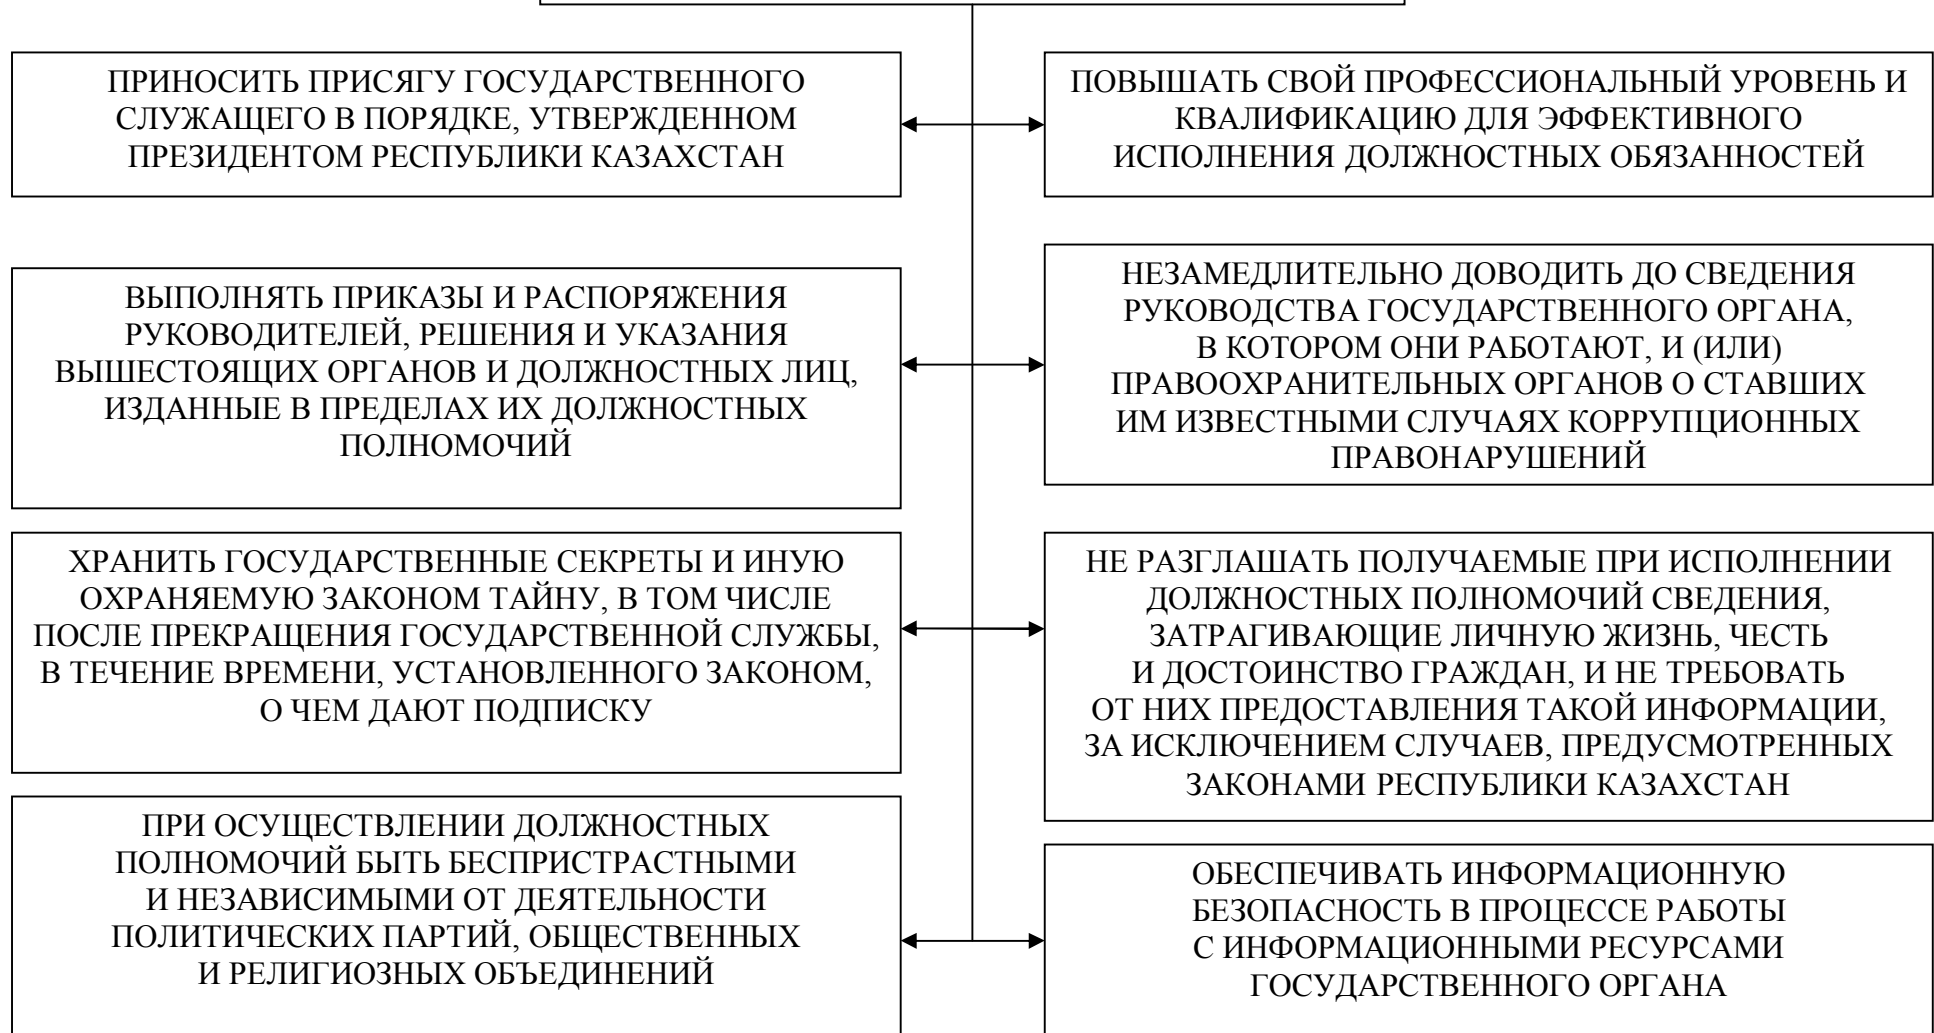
ПРИНОСИТЬ ПРИСЯГУ ГОСУДАРСТВЕННОГО СЛУЖАЩЕГО В ПОРЯДКЕ, УТВЕРЖДЕННОМ ПРЕЗИДЕНТОМ РЕСПУБЛИКИ КАЗАХСТАН

ПОВЫШАТЬ СВОЙ ПРОФЕССИОНАЛЬНЫЙ УРОВЕНЬ И КВАЛИФИКАЦИЮ ДЛЯ ЭФФЕКТИВНОГО ИСПОЛНЕНИЯ ДОЛЖНОСТНЫХ ОБЯЗАННОСТЕЙ

ВЫПОЛНЯТЬ ПРИКАЗЫ И РАСПОРЯЖЕНИЯ РУКОВОДИТЕЛЕЙ, РЕШЕНИЯ И УКАЗАНИЯ ВЫШЕСТОЯЩИХ ОРГАНОВ И ДОЛЖНОСТНЫХ ЛИЦ, ИЗДАННЫЕ В ПРЕДЕЛАХ ИХ ДОЛЖНОСТНЫХ ПОЛНОМОЧИЙ

НЕЗАМЕДЛИТЕЛЬНО ДОВОДИТЬ ДО СВЕДЕНИЯ РУКОВОДСТВА ГОСУДАРСТВЕННОГО ОРГАНА, В КОТОРОМ ОНИ РАБОТАЮТ, И (ИЛИ) ПРАВООХРАНИТЕЛЬНЫХ ОРГАНОВ О СТАВШИХ ИМ ИЗВЕСТНЫМИ СЛУЧАЯХ КОРРУПЦИОННЫХ ПРАВОНАРУШЕНИЙ

ХРАНИТЬ ГОСУДАРСТВЕННЫЕ СЕКРЕТЫ И ИНУЮ ОХРАНЯЕМУЮ ЗАКОНОМ ТАЙНУ, В ТОМ ЧИСЛЕ ПОСЛЕ ПРЕКРАЩЕНИЯ ГОСУДАРСТВЕННОЙ СЛУЖБЫ, В ТЕЧЕНИЕ ВРЕМЕНИ, УСТАНОВЛЕННОГО ЗАКОНОМ, О ЧЕМ ДАЮТ ПОДПИСКУ

НЕ РАЗГЛАШАТЬ ПОЛУЧАЕМЫЕ ПРИ ИСПОЛНЕНИИ ДОЛЖНОСТНЫХ ПОЛНОМОЧИЙ СВЕДЕНИЯ, ЗАТРАГИВАЮЩИЕ ЛИЧНУЮ ЖИЗНЬ, ЧЕСТЬ И ДОСТОИНСТВО ГРАЖДАН, И НЕ ТРЕБОВАТЬ ОТ НИХ ПРЕДОСТАВЛЕНИЯ ТАКОЙ ИНФОРМАЦИИ, ЗА ИСКЛЮЧЕНИЕМ СЛУЧАЕВ, ПРЕДУСМОТРЕННЫХ ЗАКОНАМИ РЕСПУБЛИКИ КАЗАХСТАН

ПРИ ОСУЩЕСТВЛЕНИИ ДОЛЖНОСТНЫХ ПОЛНОМОЧИЙ БЫТЬ БЕСПРИСТРАСТНЫМИ И НЕЗАВИСИМЫМИ ОТ ДЕЯТЕЛЬНОСТИ ПОЛИТИЧЕСКИХ ПАРТИЙ, ОБЩЕСТВЕННЫХ И РЕЛИГИОЗНЫХ ОБЪЕДИНЕНИЙ

ОБЕСПЕЧИВАТЬ ИНФОРМАЦИОННУЮ БЕЗОПАСНОСТЬ В ПРОЦЕССЕ РАБОТЫ С ИНФОРМАЦИОННЫМИ РЕСУРСАМИ ГОСУДАРСТВЕННОГО ОРГАНА